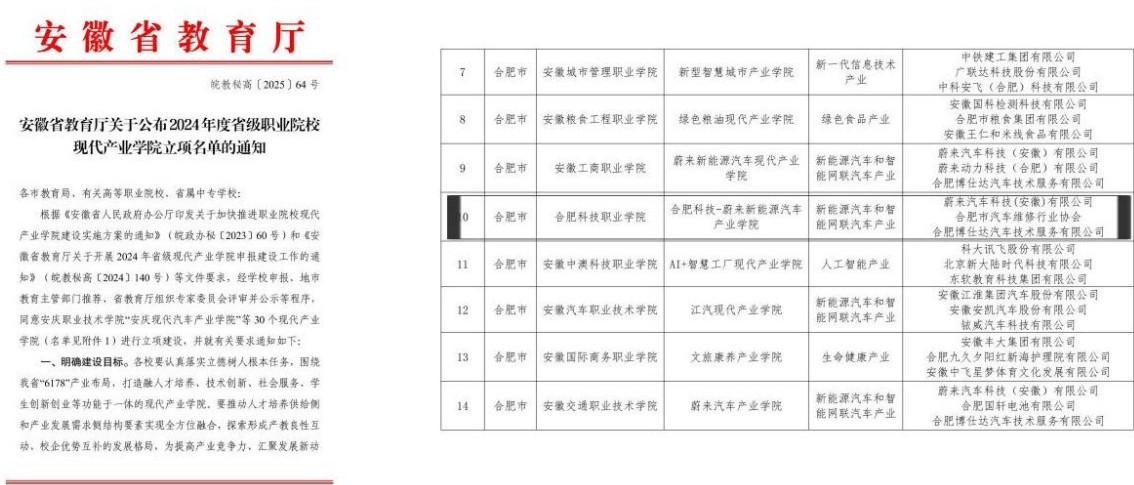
安徽省教育厅

皖教秘高〔2025〕64号

安徽省教育厅关于公布2024年度省级职业院校现代产业学院立项名单的通知

各市教育局、有关高等职业院校、省属中专学校：

根据《安徽省人民政府办公厅印发关于加快推进职业院校现代产业学院建设实施方案的通知》（皖政办秘〔2023〕60号）和《安徽省教育厅关于开展2024年省级现代产业学院申报建设工作的通知》（皖教秘高〔2024〕140号）等文件要求，经学校申报、地市教育主管部门推荐、省教育厅组织专家评审并公示等程序，同意安庆职业技术学院"安庆现代汽车产业学院"等30个现代产业学院（名单见附件1）进行立项建设，并就有关要求通知如下：

一、明确建设目标。各校要认真落实立德树人根本任务，围绕我省"6178"产业布局，打造融人才培养、技术创新、社会服务、学生创新创业等功能于一体的现代产业学院。要推动人才培养供给侧和产业发展需求侧结构要素实现全方位融合，探索形成产教良性互动、校企优势互补的发展格局，为提高产业竞争力、汇聚发展新动

| 7 | 合肥市 | 安徽城市管理职业学院 | 新型智慧城市产业学院 | 新一代信息技术产业 | 中铁建工集团有限公司 广联达科技股份有限公司 中科安飞（合肥）科技有限公司 |
|---|---|---|---|---|---|
| 8 | 合肥市 | 安徽粮食工程职业学院 | 绿色粮油现代产业学院 | 绿色食品产业 | 安徽国科检测科技有限公司 合肥市粮食集团有限公司 安徽王仁和米线食品有限公司 |
| 9 | 合肥市 | 安徽工商职业学院 | 蔚来新能源汽车现代产业学院 | 新能源汽车和智能网联汽车产业 | 蔚来汽车科技（安徽）有限公司 蔚来动力科技（合肥）有限公司 合肥博仕达汽车技术服务有限公司 |
| 10 | 合肥市 | 合肥科技职业学院 | 合肥科技-蔚来新能源汽车产业学院 | 新能源汽车和智能网联汽车产业 | 蔚来汽车科技(安徽)有限公司 合肥市汽车维修行业协会 合肥博仕达汽车技术服务有限公司 |
| 11 | 合肥市 | 安徽中澳科技职业学院 | AI+智慧工厂现代产业学院 | 人工智能产业 | 科大讯飞股份有限公司 北京新大陆时代科技有限公司 东软教育科技集团有限公司 |
| 12 | 合肥市 | 安徽汽车职业技术学院 | 江汽现代产业学院 | 新能源汽车和智能网联汽车产业 | 安徽江淮集团汽车股份有限公司 安徽安凯汽车股份有限公司 锐威汽车科技有限公司 |
| 13 | 合肥市 | 安徽国际商务职业学院 | 文旅康养产业学院 | 生命健康产业 | 安徽丰大集团有限公司 合肥九久夕阳红新海护理院有限公司 安徽中飞星梦体育文化发展有限公司 |
| 14 | 合肥市 | 安徽交通职业技术学院 | 蔚来汽车产业学院 | 新能源汽车和智能网联汽车产业 | 蔚来汽车科技（安徽）有限公司 合肥国轩电池有限公司 合肥博仕达汽车技术服务有限公司 |